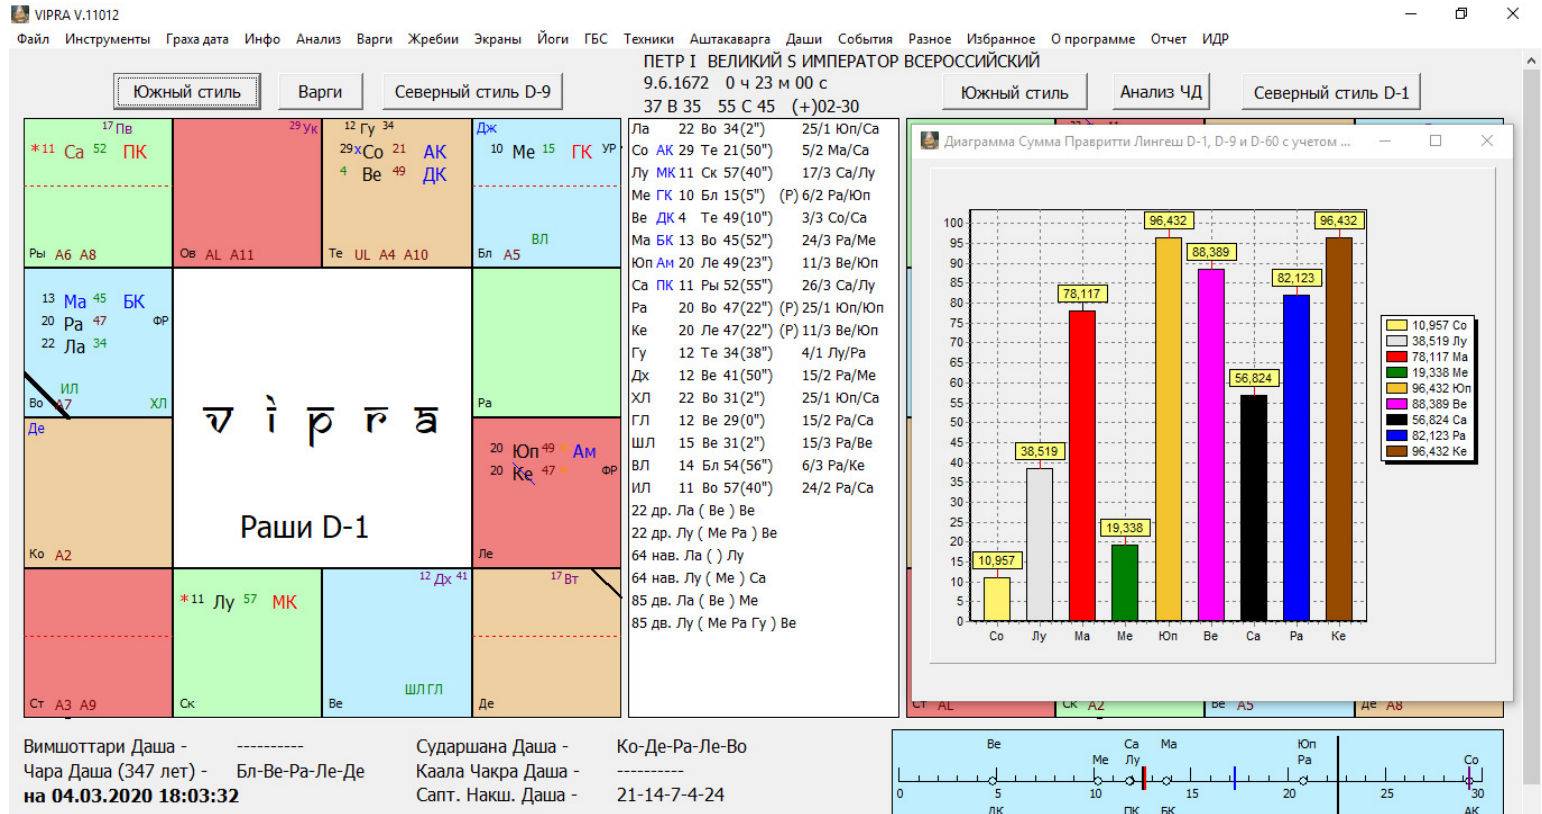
VIPRA V.11012

Файл Инструменты Граха дата Инфо Анализ Варги Жребии Экраны Йоги ГБС Техники Аштакаварга Даши События Разное Избранное О программе Отчет ИДР

Южный стиль | Варги | Северный стиль D-9

ПЕТР I ВЕЛИКИЙ S ИМПЕРАТОР ВСЕРОССИЙСКИЙ
9.6.1672 0 ч 23 м 00 с
37 В 35 55 С 45 (+)02-30

Южный стиль | Анализ ЧД | Северный стиль D-1

*11 Са 52 ПК
17 Пв
Ры А6 А8

29 Ук
Ов AL A11

12 Гу 34
29 ×Со 21 АК
4 Ве 49 ДК
Те UL A4 A10

Дж
10 Ме 15 ГК УР
ВЛ
Бл А5

13 Ма 45 БК
20 Ра 47 ФР
22 Ла 34
ИЛ
Во А7 ХЛ

Ра

v i p r a

Раши D-1

Де
Ко А2

20 Юп 49 Ам
20 Ке 47 ФР
Ле

Ст А3 А9

*11 Лу 57 МК
Ск

12 Дх 41
ШЛ ГЛ
Ве

17 Вт
Де

Ла 22 Во 34(2") 25/1 Юп/Са
Со АК 29 Те 21(50") 5/2 Ма/Са
Лу МК 11 Ск 57(40") 17/3 Са/Лу
Ме ГК 10 Бл 15(5") (Р) 6/2 Ра/Юп
Ве ДК 4 Те 49(10") 3/3 Со/Са
Ма БК 13 Во 45(52") 24/3 Ра/Ме
Юп Ам 20 Ле 49(23") 11/3 Ве/Юп
Са ПК 11 Ры 52(55") 26/3 Са/Лу
Ра 20 Во 47(22") (Р) 25/1 Юп/Юп
Ке 20 Ле 47(22") (Р) 11/3 Ве/Юп
Гу 12 Те 34(38") 4/1 Лу/Ра
Дх 12 Ве 41(50") 15/2 Ра/Ме
ХЛ 22 Во 31(2") 25/1 Юп/Са
ГЛ 12 Ве 29(0") 15/2 Ра/Са
ШЛ 15 Ве 31(2") 15/3 Ра/Ве
ВЛ 14 Бл 54(56") 6/3 Ра/Ке
ИЛ 11 Во 57(40") 24/2 Ра/Са
22 др. Ла ( Ве ) Ве
22 др. Лу ( Ме Ра ) Ве
64 нав. Ла ( ) Лу
64 нав. Лу ( Ме ) Са
85 дв. Ла ( Ве ) Ме
85 дв. Лу ( Ме Ра Гу ) Ве

Диаграмма Сумма Правритти Лингеш D-1, D-9 и D-60 с учетом ...

100 95 90 85 80 75 70 65 60 55 50 45 40 35 30 25 20 15 10 5 0
10,957 38,519 78,117 19,338 96,432 88,389 56,824 82,123 96,432
Со Лу Ма Ме Юп Ве Са Ра Ке

10,957 Со
38,519 Лу
78,117 Ма
19,338 Ме
96,432 Юп
88,389 Ве
56,824 Са
82,123 Ра
96,432 Ке

Ст AL | Ск А2 | Ве А5 | Де А8

Вимшоттари Даша - ----------
Чара Даша (347 лет) - Бл-Ве-Ра-Ле-Де
на 04.03.2020 18:03:32

Сударшана Даша - Ко-Де-Ра-Ле-Во
Каала Чакра Даша - ----------
Сапт. Накш. Даша - 21-14-7-4-24

Ве Са Ма Юп
Ме Лу Ра Со
0 5 10 15 20 25 30
ДК ПК БК АК